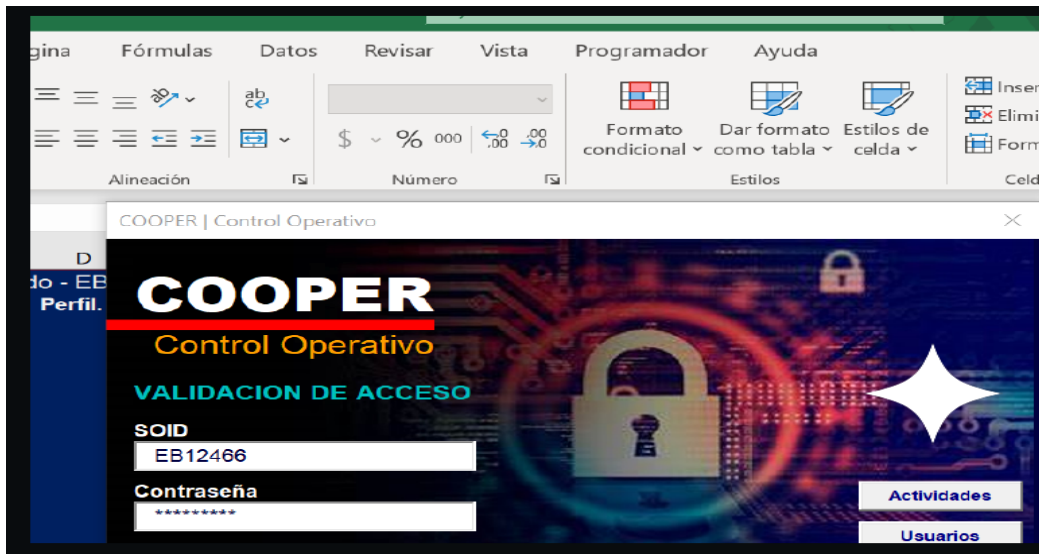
gina Fórmulas Datos Revisar Vista Programador Ayuda

ab c

$ % 000

Formato condicional
Dar formato como tabla
Estilos de celda

Insert
Elimi
Form

Alineación
Número
Estilos
Celd

D
do - EB
Perfil.

COOPER | Control Operativo

COOPER
Control Operativo

VALIDACION DE ACCESO

SOID
EB12466

Contraseña
*********

Actividades
Usuarios